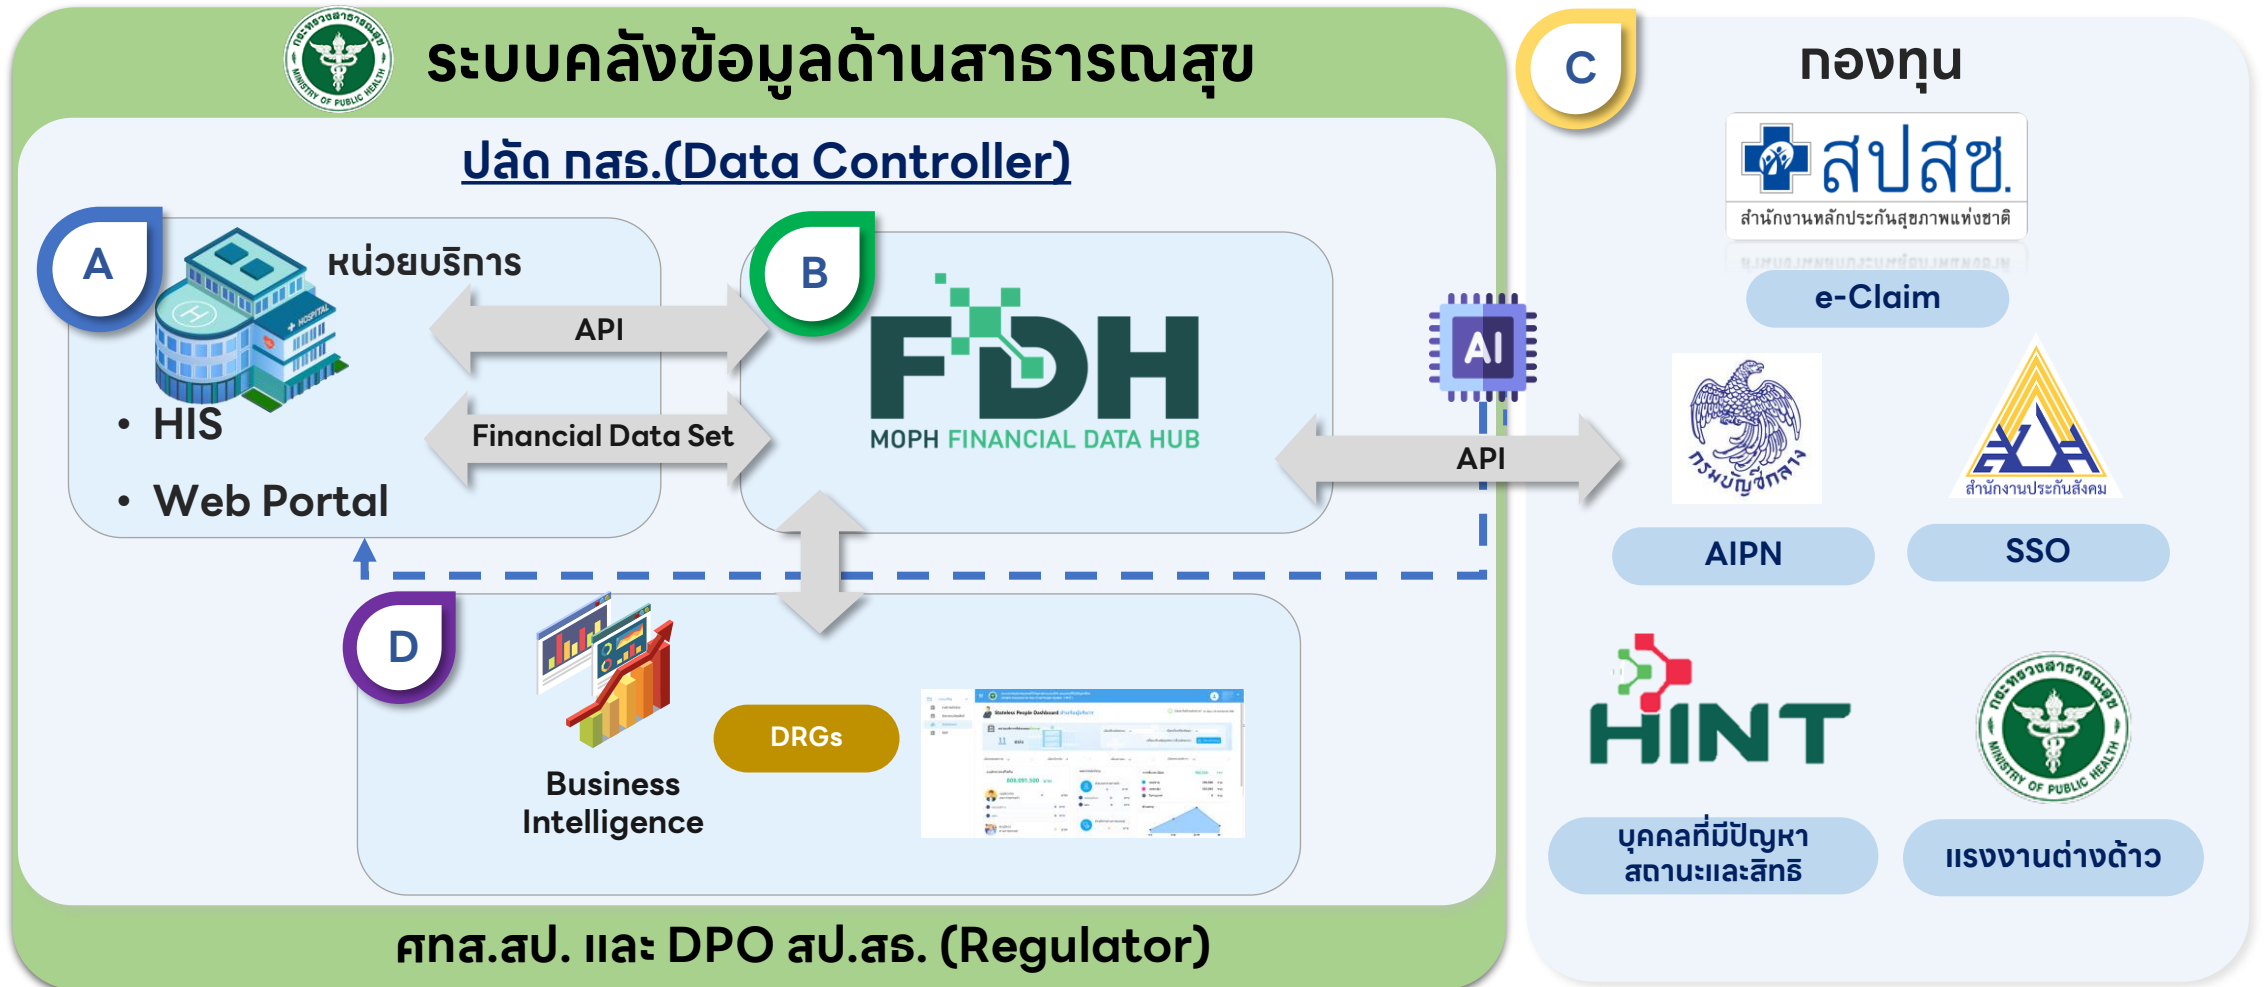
ระบบคลังข้อมูลด้านสาธารณสุข

ปลัด กสธ.(Data Controller)

A

หน่วยบริการ

• HIS

• Web Portal

API

Financial Data Set

B

FDH

MOPH FINANCIAL DATA HUB

AI

API

D

Business Intelligence

DRGs

Stateless People Dashboard

ศทส.สป. และ DPO สป.สธ. (Regulator)

C

กองทุน

สปสช.

สำนักงานหลักประกันสุขภาพแห่งชาติ

e-Claim

กรมบัญชีกลาง

AIPN

สำนักงานประกันสังคม

SSO

HINT

บุคคลที่มีปัญหาสถานะและสิทธิ

แรงงานต่างด้าว